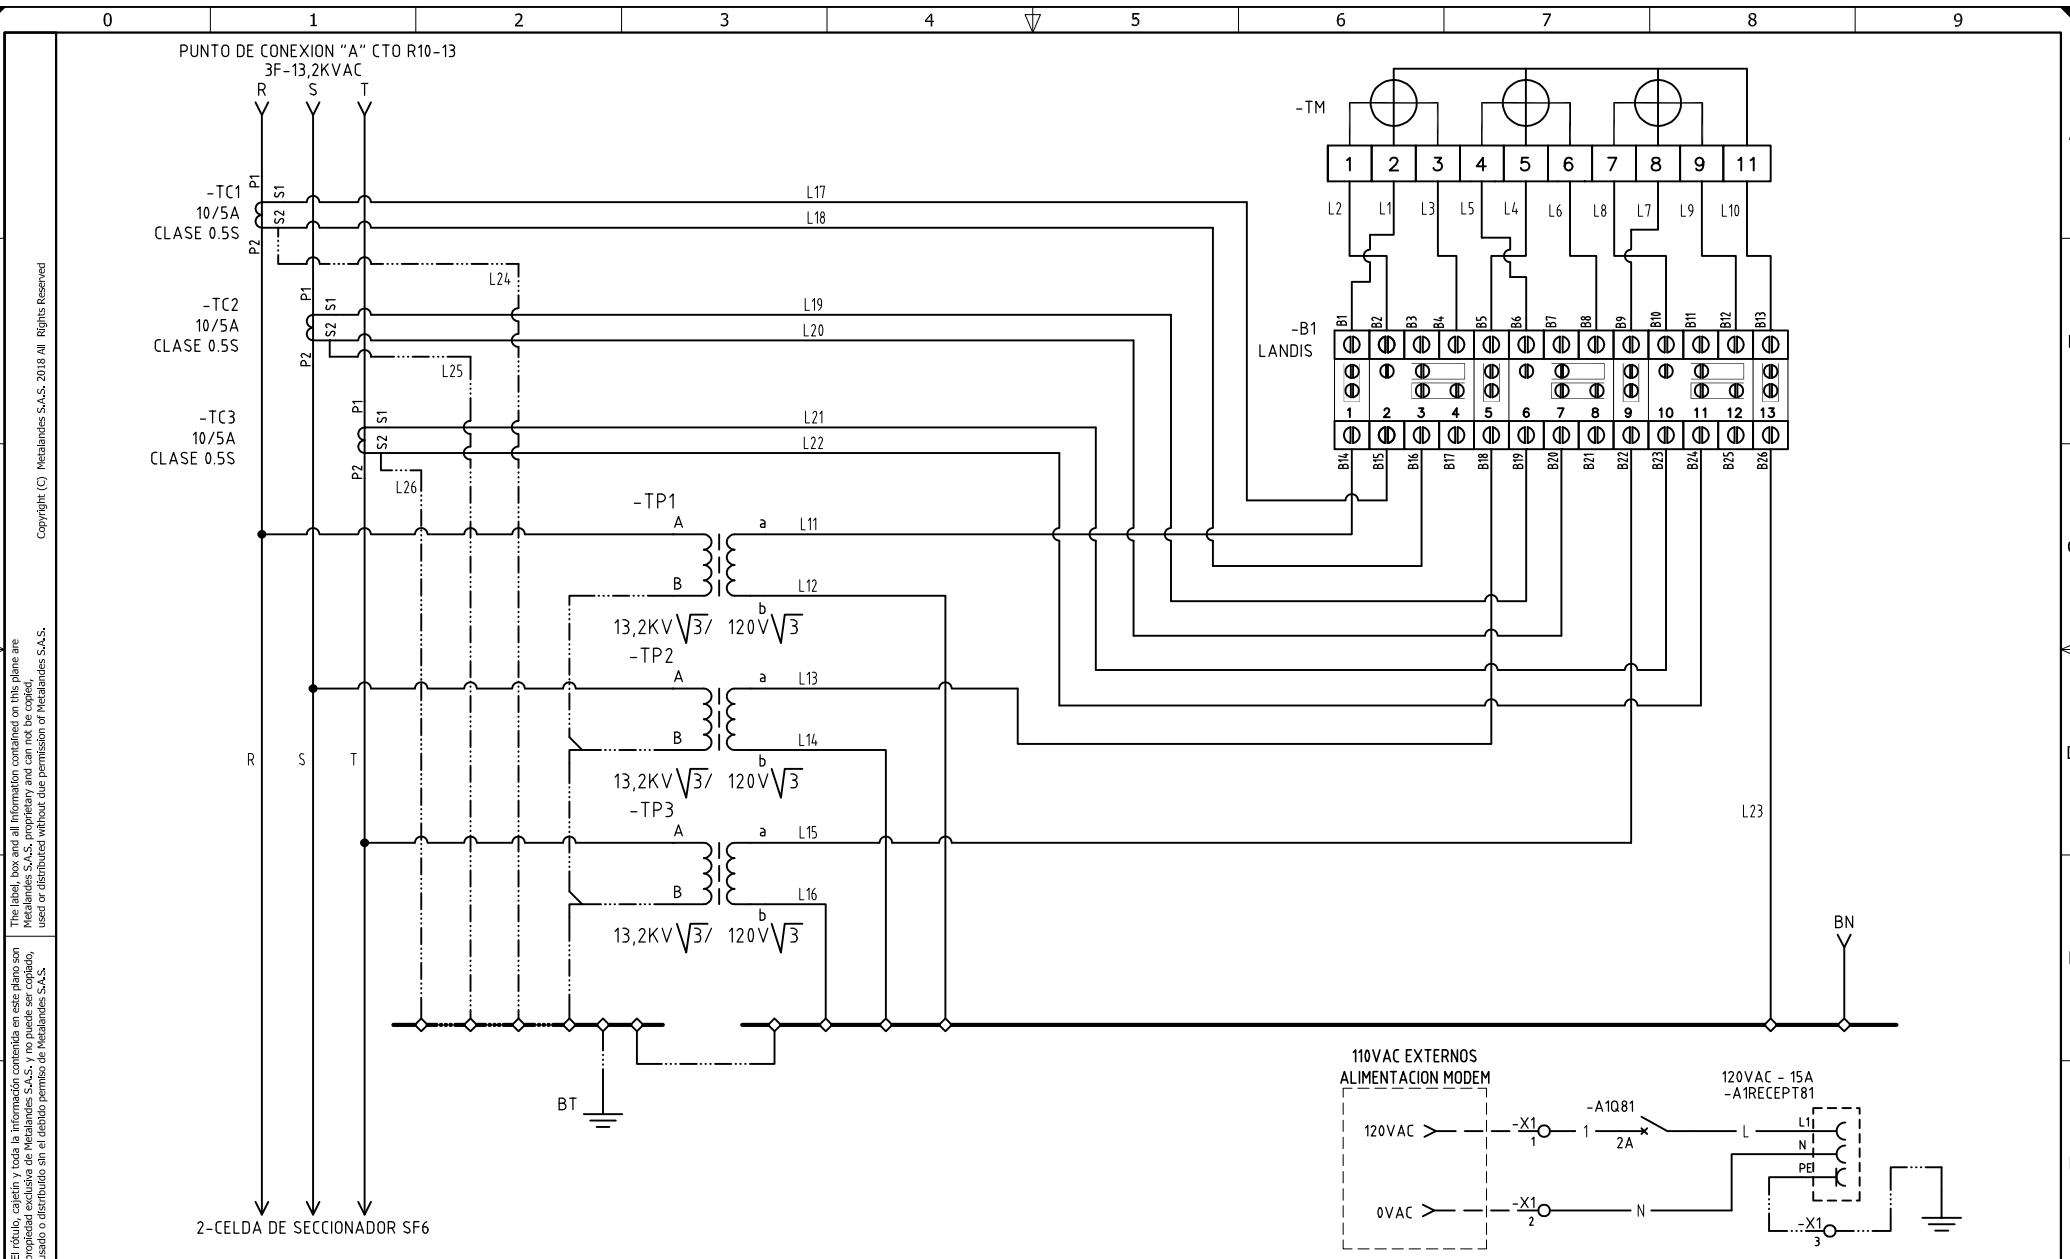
0 1 2 3 4 5 6 7 8 9

PUNTO DE CONEXION "A" CTO R10-13
3F-13,2KVAC
R S T

-TC1
10/5A
CLASE 0.5S
P1 S1 S2 P2

-TC2
10/5A
CLASE 0.5S
P1 S1 S2 P2

-TC3
10/5A
CLASE 0.5S
P1 S1 S2 P2

L17
L18
L24
L19
L20
L25
L21
L22
L26

-TM
1 2 3 4 5 6 7 8 9 11
L2 L1 L3 L5 L4 L6 L8 L7 L9 L10

-B1
LANDIS
B1 B2 B3 B4 B5 B6 B7 B8 B9 B10 B11 B12 B13
1 2 3 4 5 6 7 8 9 10 11 12 13
B14 B15 B16 B17 B18 B19 B20 B21 B22 B23 B24 B25 B26

-TP1
A a L11
B L12
b
13,2KV$\sqrt{3}$/ 120V$\sqrt{3}$
-TP2
A a L13
B L14
b
13,2KV$\sqrt{3}$/ 120V$\sqrt{3}$
-TP3
A a L15
B L16
b
13,2KV$\sqrt{3}$/ 120V$\sqrt{3}$

R S T

L23

BN

BT

2-CELDA DE SECCIONADOR SF6

110VAC EXTERNOS
ALIMENTACION MODEM
120VAC
0VAC
-X1 1
-X1 2
-A1Q81
1 2A
L
N
120VAC - 15A
-A1RECEPT81
L1
N
PE
-X1 3

Copyright (C) Metalandes S.A.S. 2018 All Rights Reserved

The label, box and all information contained on this plane are Metalandes S.A.S. proprietary and can not be copied, used or distributed without due permission of Metalandes S.A.S.

El rótulo, cajetín y toda la información contenida en este plano son propiedad exclusiva de Metalandes S.A.S. y no puede ser copiado, usado o distribuido sin el debido permiso de Metalandes S.A.S.